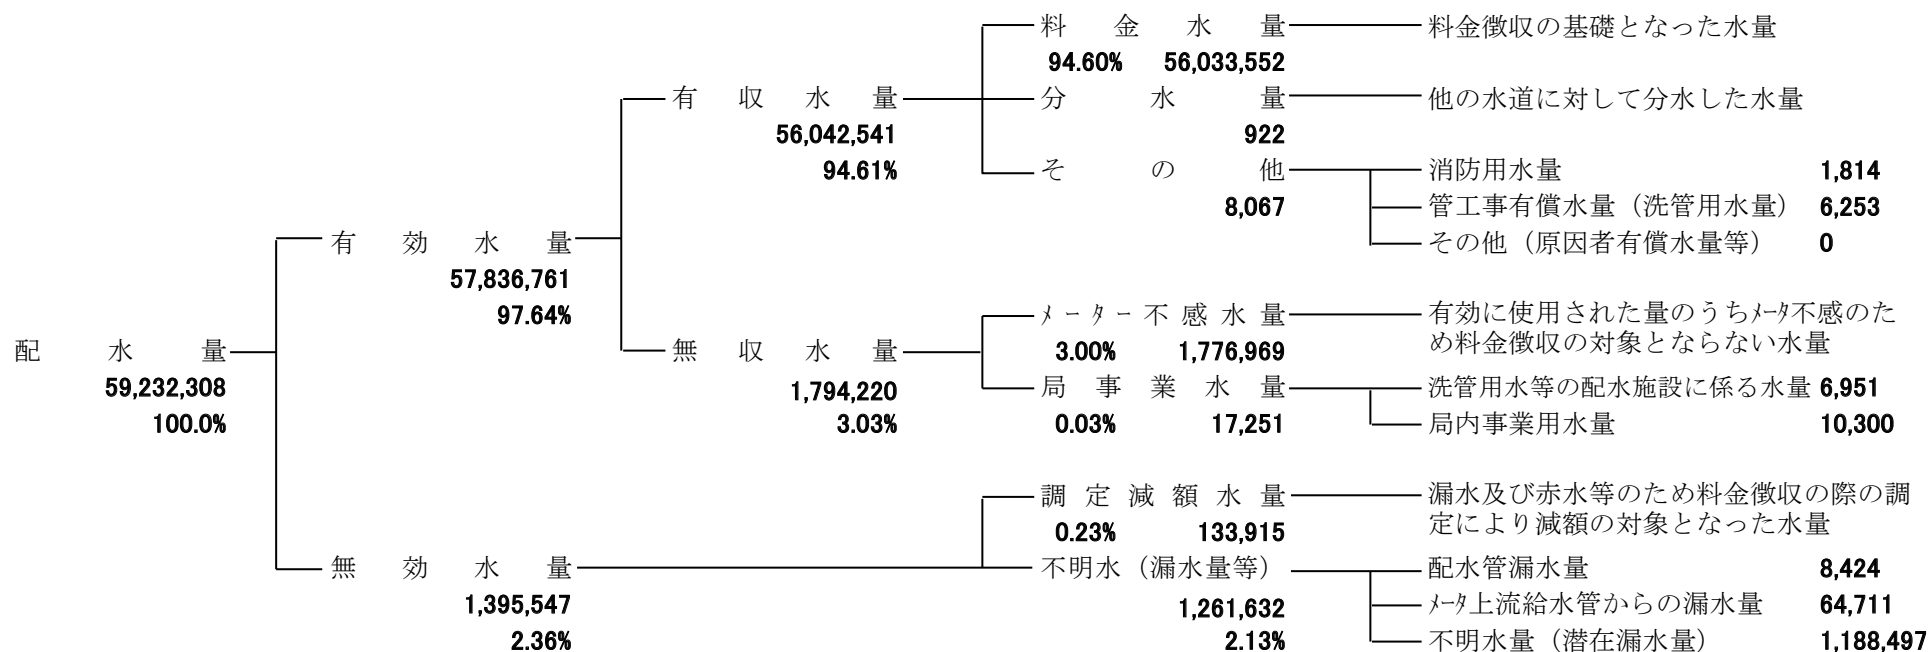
配　水　量
59,232,308
100.0%

有　効　水　量
57,836,761
97.64%

有　収　水　量
56,042,541
94.61%

料　金　水　量
94.60%　56,033,552
料金徴収の基礎となった水量

分　水　量
922
他の水道に対して分水した水量

そ　の　他
8,067
消防用水量　1,814
管工事有償水量（洗管用水量）　6,253
その他（原因者有償水量等）　0

無　収　水　量
1,794,220
3.03%

メーター不感水量
3.00%　1,776,969
有効に使用された量のうちﾒｰﾀ不感のため料金徴収の対象とならない水量

局事業水量
0.03%　17,251
洗管用水等の配水施設に係る水量　6,951
局内事業用水量　10,300

無　効　水　量
1,395,547
2.36%

調定減額水量
0.23%　133,915
漏水及び赤水等のため料金徴収の際の調定により減額の対象となった水量

不明水（漏水量等）
1,261,632
2.13%
配水管漏水量　8,424
ﾒｰﾀ上流給水管からの漏水量　64,711
不明水量（潜在漏水量）　1,188,497